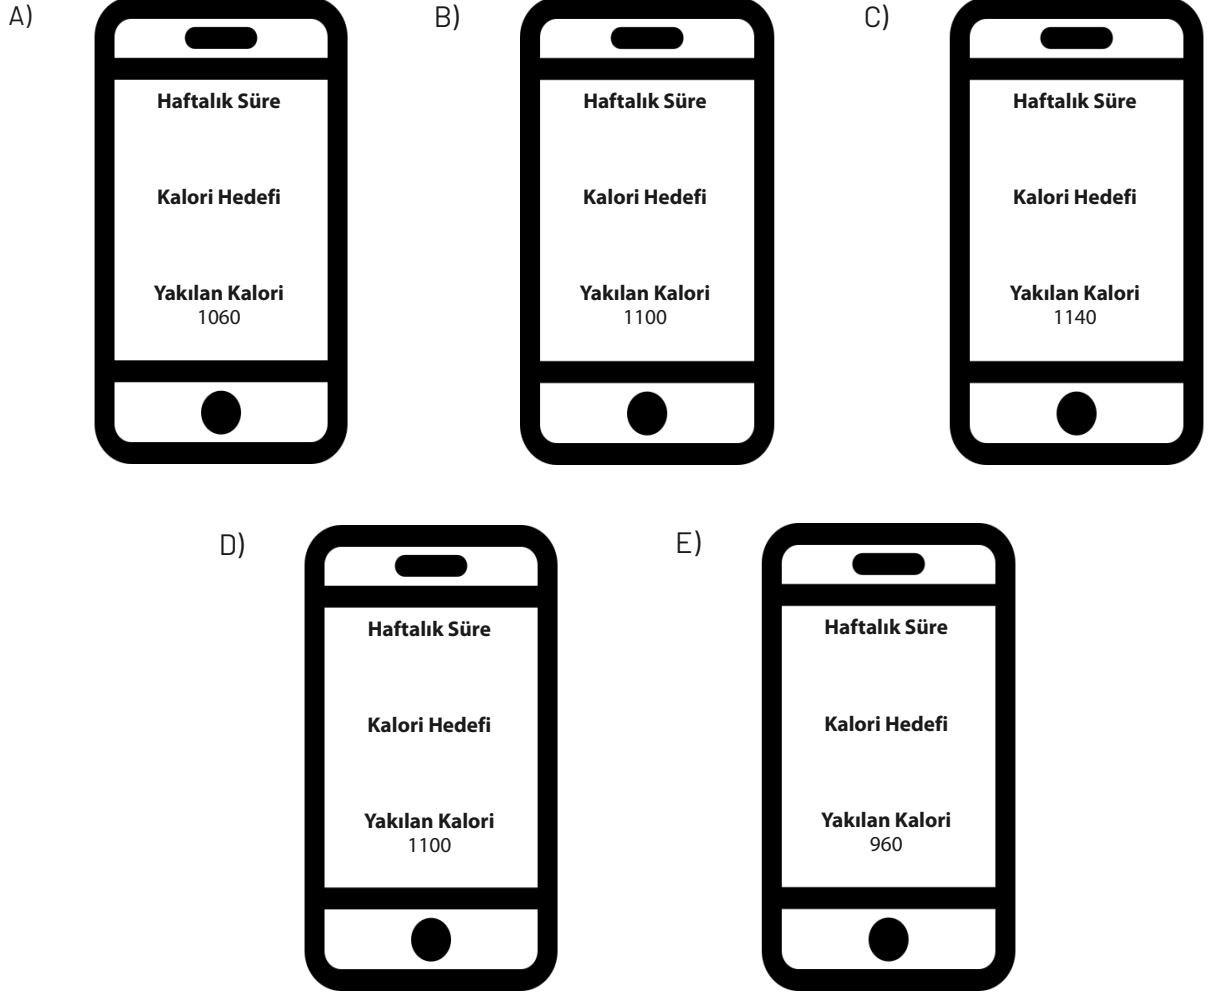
A)

Haftalık Süre

Kalori Hedefi

Yakılan Kalori
1060

B)

Haftalık Süre

Kalori Hedefi

Yakılan Kalori
1100

C)

Haftalık Süre

Kalori Hedefi

Yakılan Kalori
1140

D)

Haftalık Süre

Kalori Hedefi

Yakılan Kalori
1100

E)

Haftalık Süre

Kalori Hedefi

Yakılan Kalori
960